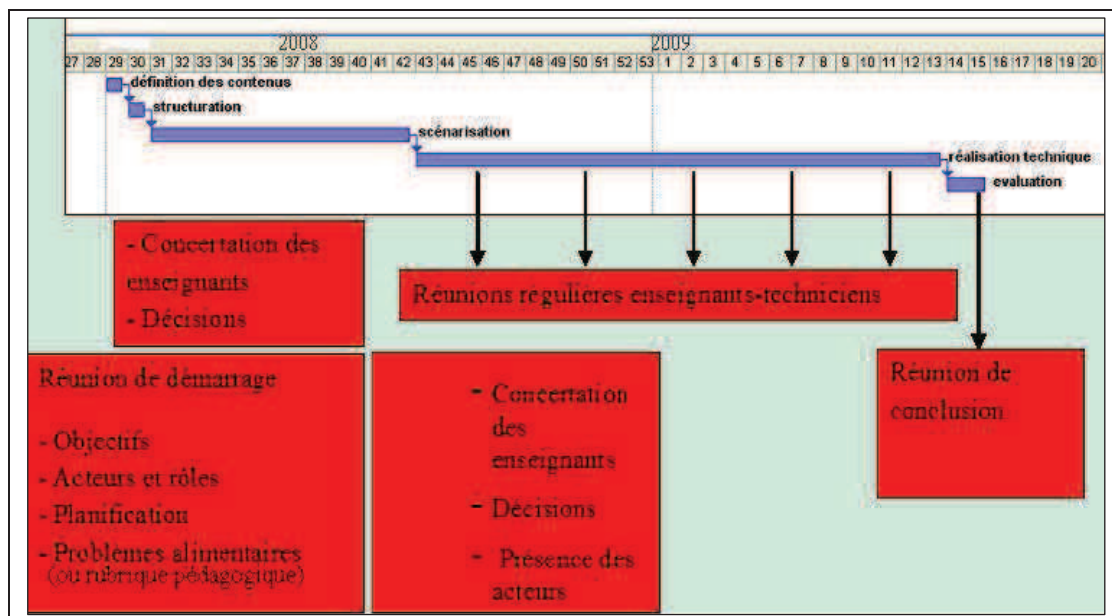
2008

2009

27 28 29 30 31 32 33 34 35 36 37 38 39 40 41 42 43 44 45 46 47 48 49 50 51 52 53 1 2 3 4 5 6 7 8 9 10 11 12 13 14 15 16 17 18 19 20

définition des contenus

structuration

scénarisation

réalisation technique

evaluation

- Concertation des enseignants
- Décisions

Réunions regulières enseignants-techniciens

Réunion de démarrage

- Objectifs
- Acteurs et rôles
- Planification
- Problèmes alimentaires (ou rubrique pédagogique)

- Concertation des enseignants
- Décisions
- Présence des acteurs

Réunion de conclusion